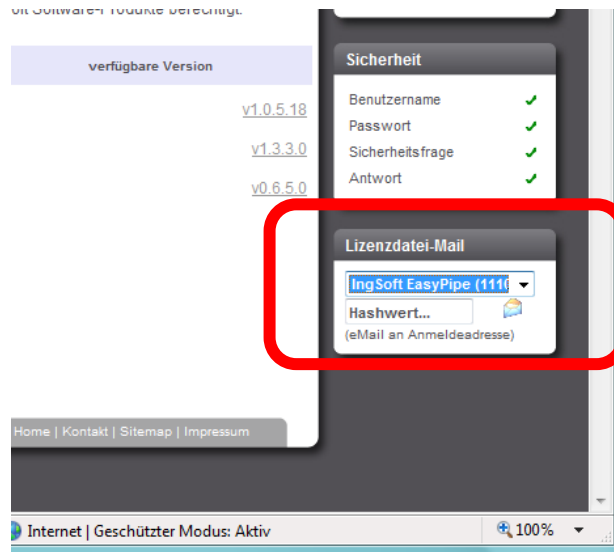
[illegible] Software-Produkte berechtigt.

verfügbare Version

v1.0.5.18

v1.3.3.0

v0.6.5.0

Sicherheit

Benutzername ✓

Passwort ✓

Sicherheitsfrage ✓

Antwort ✓

Lizenzdatei-Mail

IngSoft EasyPipe (111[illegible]

Hashwert...

(eMail an Anmeldeadresse)

Home | Kontakt | Sitemap | Impressum

Internet | Geschützter Modus: Aktiv

100%